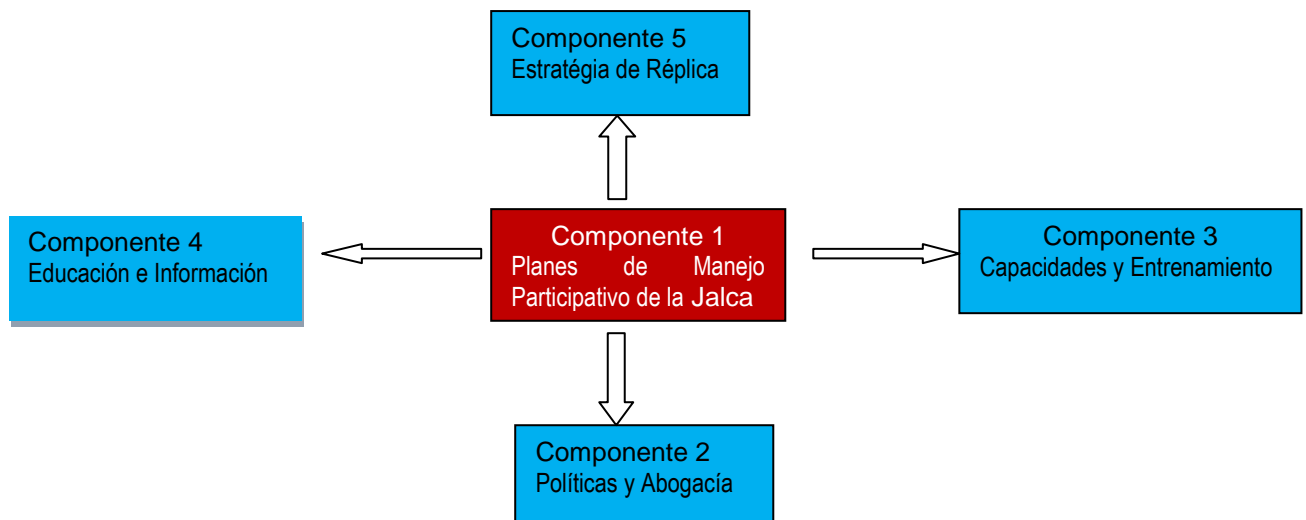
Componente 5
Estratégia de Réplica

Componente 4
Educación e Información

Componente 1
Planes de Manejo Participativo de la Jalca

Componente 3
Capacidades y Entrenamiento

Componente 2
Políticas y Abogacía